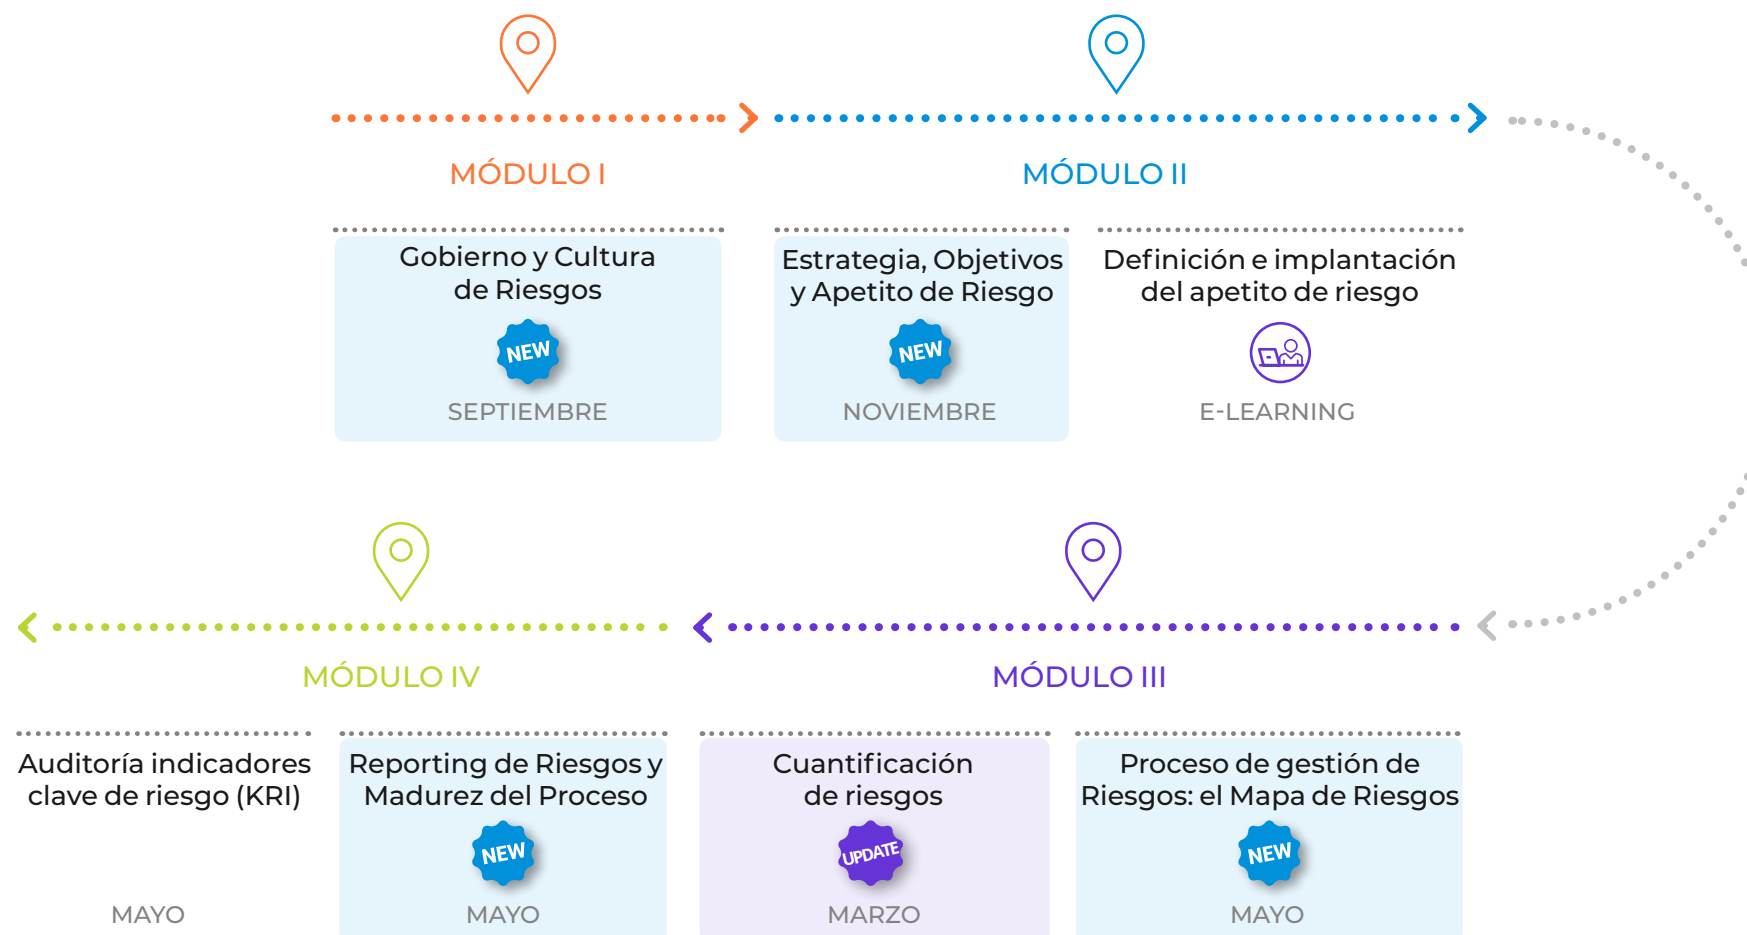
MÓDULO I

MÓDULO II

Gobierno y Cultura de Riesgos
NEW
SEPTIEMBRE

Estrategia, Objetivos y Apetito de Riesgo
NEW
NOVIEMBRE

Definición e implantación del apetito de riesgo
E-LEARNING

MÓDULO IV

MÓDULO III

Auditoría indicadores clave de riesgo (KRI)
MAYO

Reporting de Riesgos y Madurez del Proceso
NEW
MAYO

Cuantificación de riesgos
UPDATE
MARZO

Proceso de gestión de Riesgos: el Mapa de Riesgos
NEW
MAYO